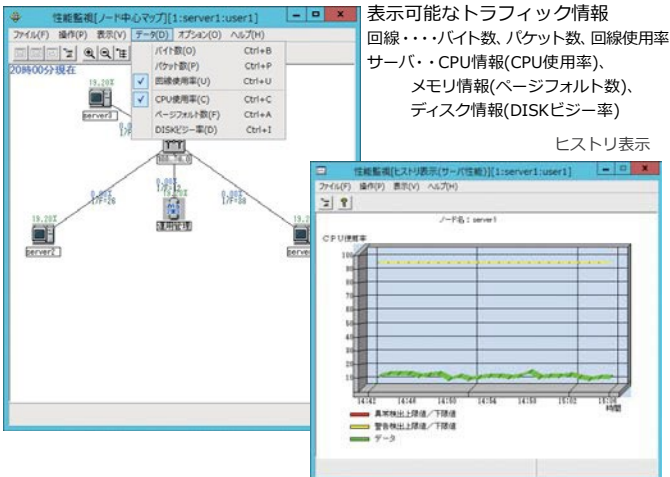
性能監視[ノード中心マップ][1:server1:user1]
ファイル(F) 操作(P) 表示(V) データ(D) オプション(O) ヘルプ(H)
バイト数(O) Ctrl+B
パケット数(P) Ctrl+P
回線使用率(U) Ctrl+U
CPU使用率(C) Ctrl+C
ページフォルト数(F) Ctrl+A
DISKビジー率(D) Ctrl+I
20時00分現在
19.20%
server3
19.20%
server2
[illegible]
運用管理
server

表示可能なトラフィック情報
回線・・・バイト数、パケット数、回線使用率
サーバ・・CPU情報(CPU使用率)、
メモリ情報(ページフォルト数)、
ディスク情報(DISKビジー率)

ヒストリ表示

性能監視[ヒストリ表示(サーバ性能)][1:server1:user1]
ファイル(F) 操作(P) 表示(V) ヘルプ(H)
ノード名：server1
CPU使用率
100
90
80
70
60
50
40
30
20
10
14:41 14:44 14:50 14:56 14:59 15:02 15:08
時間
異常検出上限値／下限値
警告検出上限値／下限値
データ